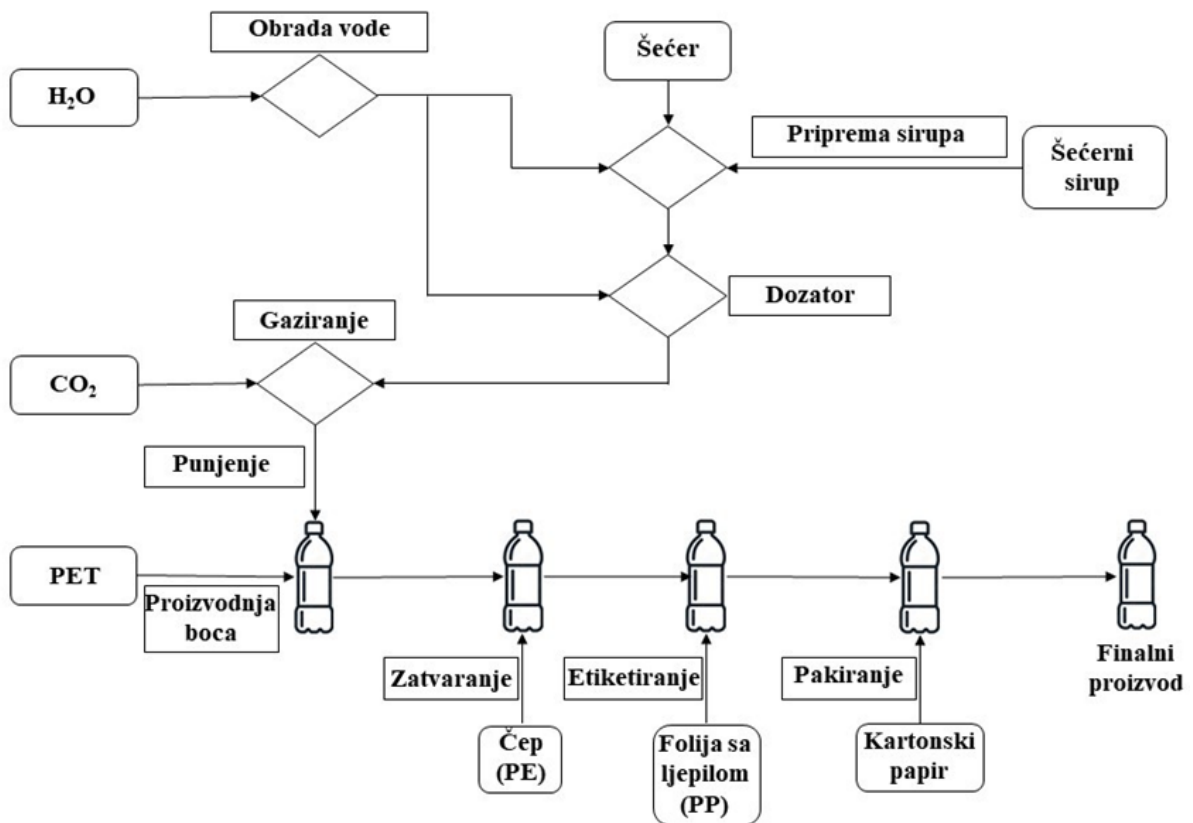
Obrada vode

$H_2O$

Šećer

Priprema sirupa

Šećerni sirup

Dozator

Gaziranje

$CO_2$

Punjenje

PET

Proizvodnja boca

Zatvaranje

Čep (PE)

Etiketiranje

Folija sa ljepilom (PP)

Pakiranje

Kartonski papir

Finalni proizvod